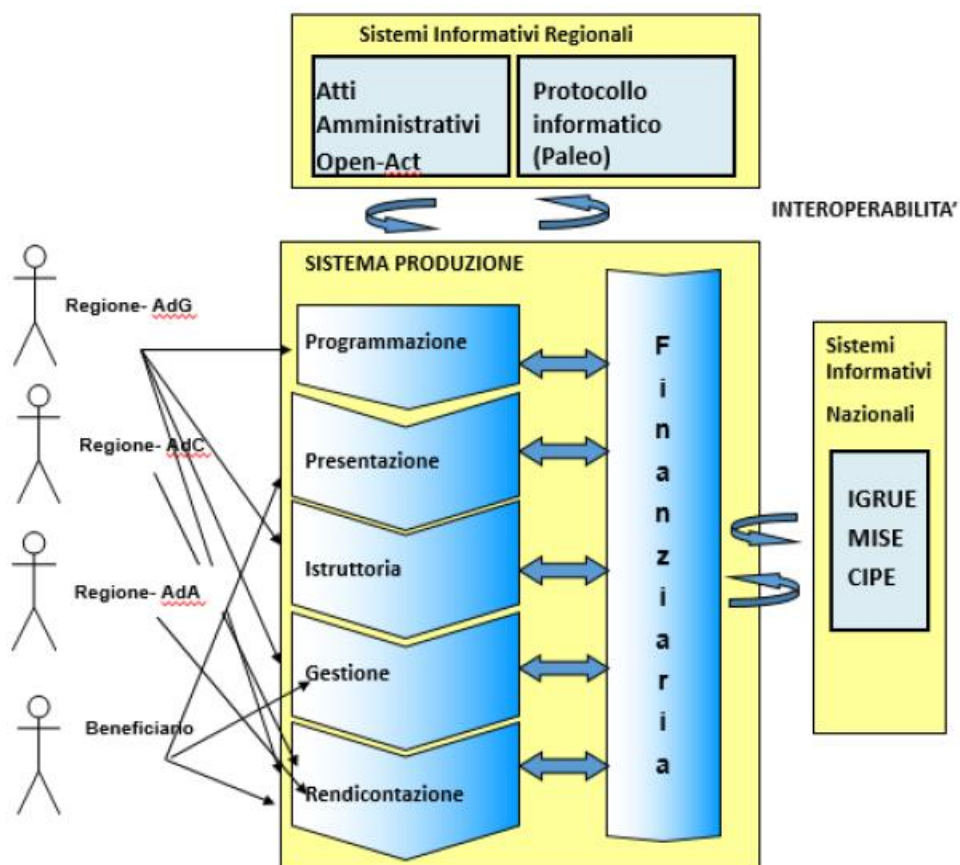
Sistemi Informativi Regionali

Atti Amministrativi Open-Act

Protocollo informatico (Paleo)

INTEROPERABILITA'

SISTEMA PRODUZIONE

Regione- AdG

Regione- AdC

Regione- AdA

Beneficiario

Programmazione

Presentazione

Istruttoria

Gestione

Rendicontazione

F i n a n z i a r i a

Sistemi Informativi Nazionali

IGRUE
MISE
CIPE